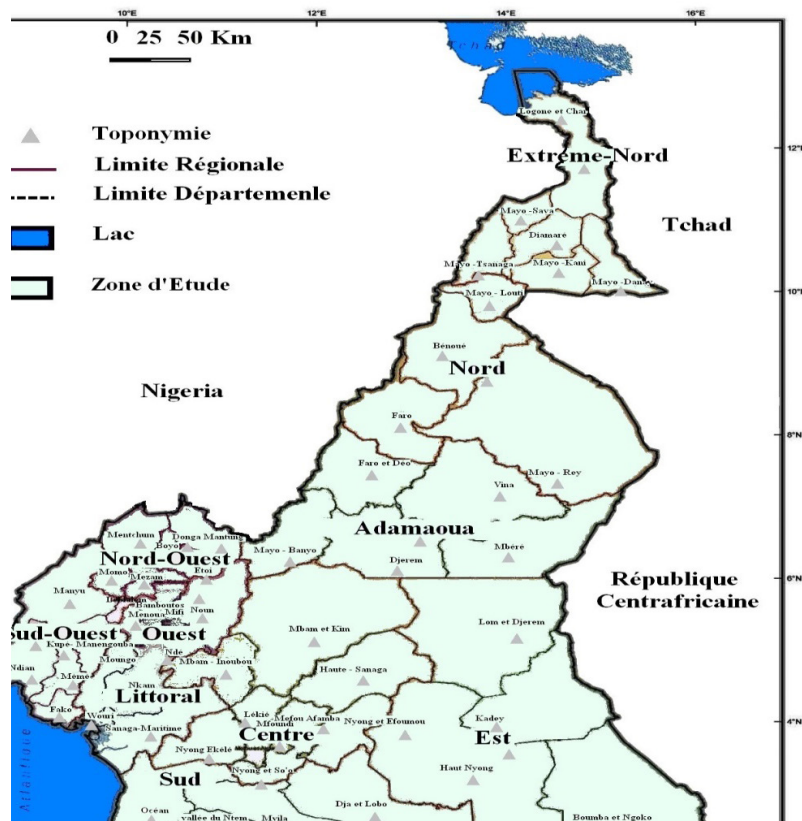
10°E 12°E 14°E 16°E

0 25 50 Km

Toponymie
Limite Régionale
Limite Départemenle
Lac
Zone d'Etude

Tchad
Logone et Chari
Extrême-Nord
12°N
Mayo - Sava
Diamaré
Tchad
Mayo - Tsanaga
Mayo - Kani
Mayo - Danay
10°N
Mayo - Louti
Benoué
Nord
Nigeria
Faro
8°N
Faro et Déo
Mayo - Rey
Vina
Adamaoua
Mentchum
Donga Mantung
Boyo
Nord-Ouest
Mayo - Banyo
Djerem
Mbéré
Momo
Mezam
Etoi
6°N
République Centrafricaine
Manyu
Bamboutos
Menoua
Mifi
Noun
Lom et Djerem
Sud-Ouest
Ouest
Mbam et Kim
Kupé - Manengouba
Ndé
Ndian
Moungo
Mbam - Inoubou
Haute - Sanaga
Meme
Nkam
Littoral
Fako
Wouri
Lékié
Mefou Afamba
Mfoundi
Nyong et Efoumou
Kadey
4°N
Sanaga-Maritime
Centre
Est
Atlantique
Nyong Ekelé
Nyong et So'o
Haut Nyong
Sud
Océan
vallée du Ntem
Mvila
Dja et Lobo
Boumba et Ngoko